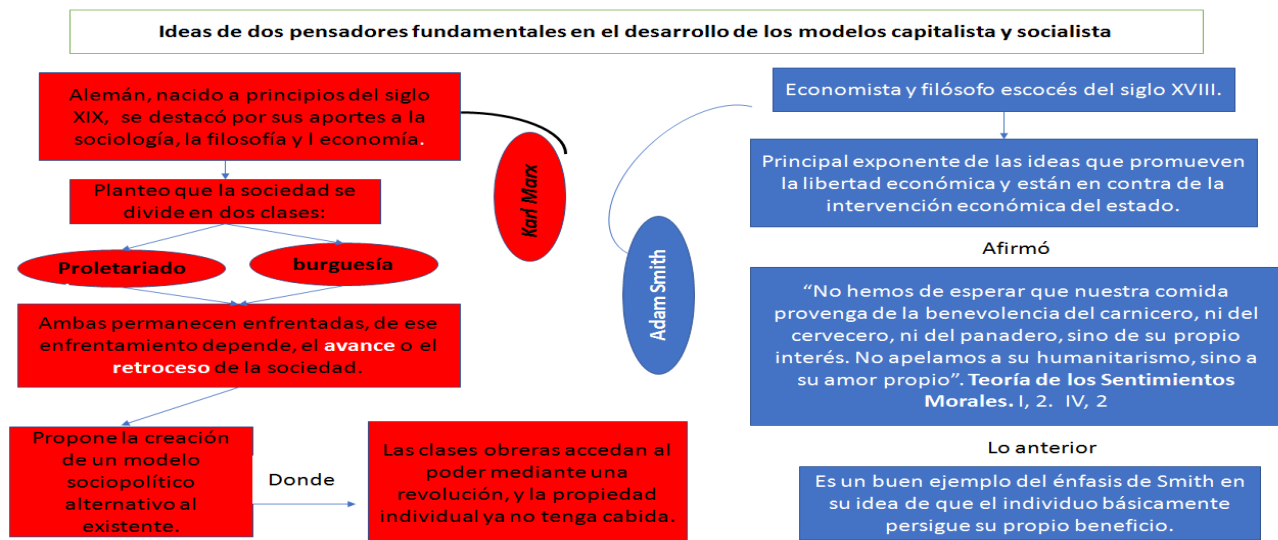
Ideas de dos pensadores fundamentales en el desarrollo de los modelos capitalista y socialista

Alemán, nacido a principios del siglo XIX, se destacó por sus aportes a la sociología, la filosofía y l economía.

Planteo que la sociedad se divide en dos clases:

Proletariado

burguesía

Ambas permanecen enfrentadas, de ese enfrentamiento depende, el avance o el retroceso de la sociedad.

Propone la creación de un modelo sociopolítico alternativo al existente.

Donde

Las clases obreras accedan al poder mediante una revolución, y la propiedad individual ya no tenga cabida.

Karl Marx

Adam Smith

Economista y filósofo escocés del siglo XVIII.

Principal exponente de las ideas que promueven la libertad económica y están en contra de la intervención económica del estado.

Afirmó

"No hemos de esperar que nuestra comida provenga de la benevolencia del carnicero, ni del cervecero, ni del panadero, sino de su propio interés. No apelamos a su humanitarismo, sino a su amor propio". Teoría de los Sentimientos Morales. I, 2. IV, 2

Lo anterior

Es un buen ejemplo del énfasis de Smith en su idea de que el individuo básicamente persigue su propio beneficio.